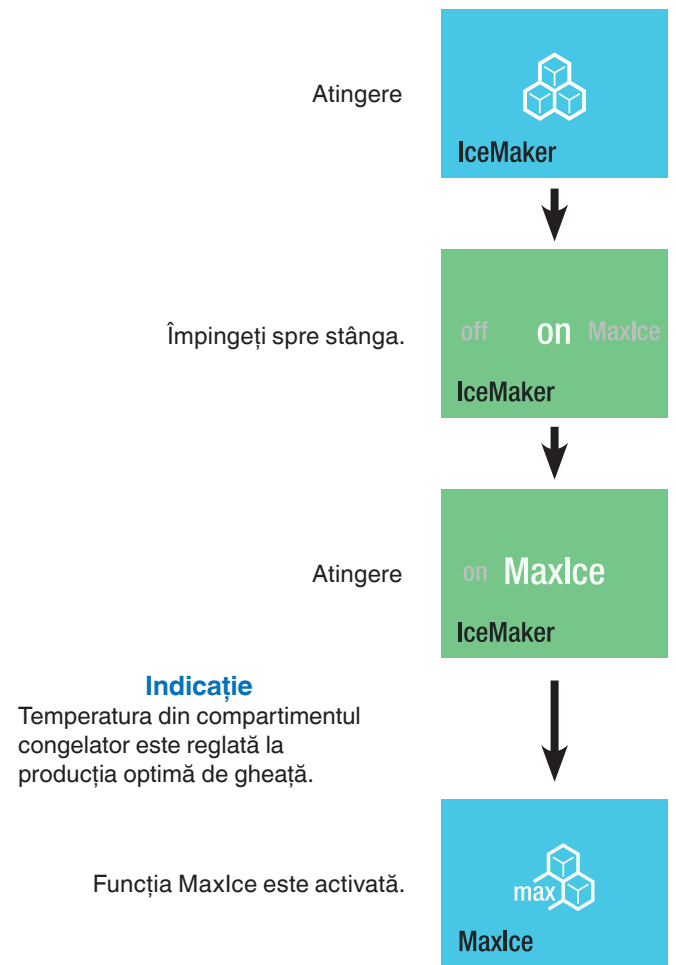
Atingere

IceMaker

Împingeți spre stânga.

off on MaxIce

IceMaker

Atingere

on MaxIce

IceMaker

Indicație

Temperatura din compartimentul congelator este reglată la producția optimă de gheață.

Funcția MaxIce este activată.

max

MaxIce